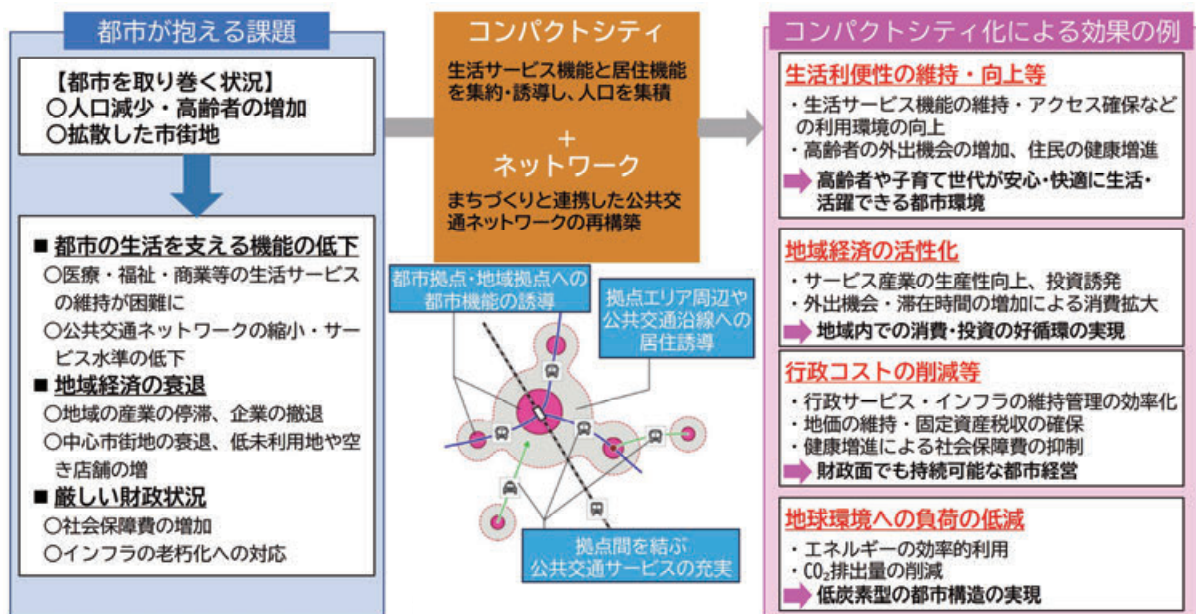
都市が抱える課題

【都市を取り巻く状況】
○人口減少・高齢者の増加
○拡散した市街地

■ 都市の生活を支える機能の低下
○医療・福祉・商業等の生活サービスの維持が困難に
○公共交通ネットワークの縮小・サービス水準の低下
■ 地域経済の衰退
○地域の産業の停滞、企業の撤退
○中心市街地の衰退、低未利用地や空き店舗の増
■ 厳しい財政状況
○社会保障費の増加
○インフラの老朽化への対応

コンパクトシティ

生活サービス機能と居住機能を集約・誘導し、人口を集積

＋
ネットワーク

まちづくりと連携した公共交通ネットワークの再構築

都市拠点・地域拠点への都市機能の誘導

拠点エリア周辺や公共交通沿線への居住誘導

拠点間を結ぶ公共交通サービスの充実

コンパクトシティ化による効果の例

生活利便性の維持・向上等
・生活サービス機能の維持・アクセス確保などの利用環境の向上
・高齢者の外出機会の増加、住民の健康増進
高齢者や子育て世代が安心・快適に生活・活躍できる都市環境

地域経済の活性化
・サービス産業の生産性向上、投資誘発
・外出機会・滞在時間の増加による消費拡大
地域内での消費・投資の好循環の実現

行政コストの削減等
・行政サービス・インフラの維持管理の効率化
・地価の維持・固定資産税収の確保
・健康増進による社会保障費の抑制
財政面でも持続可能な都市経営

地球環境への負荷の低減
・エネルギーの効率的利用
・$CO_2$排出量の削減
低炭素型の都市構造の実現